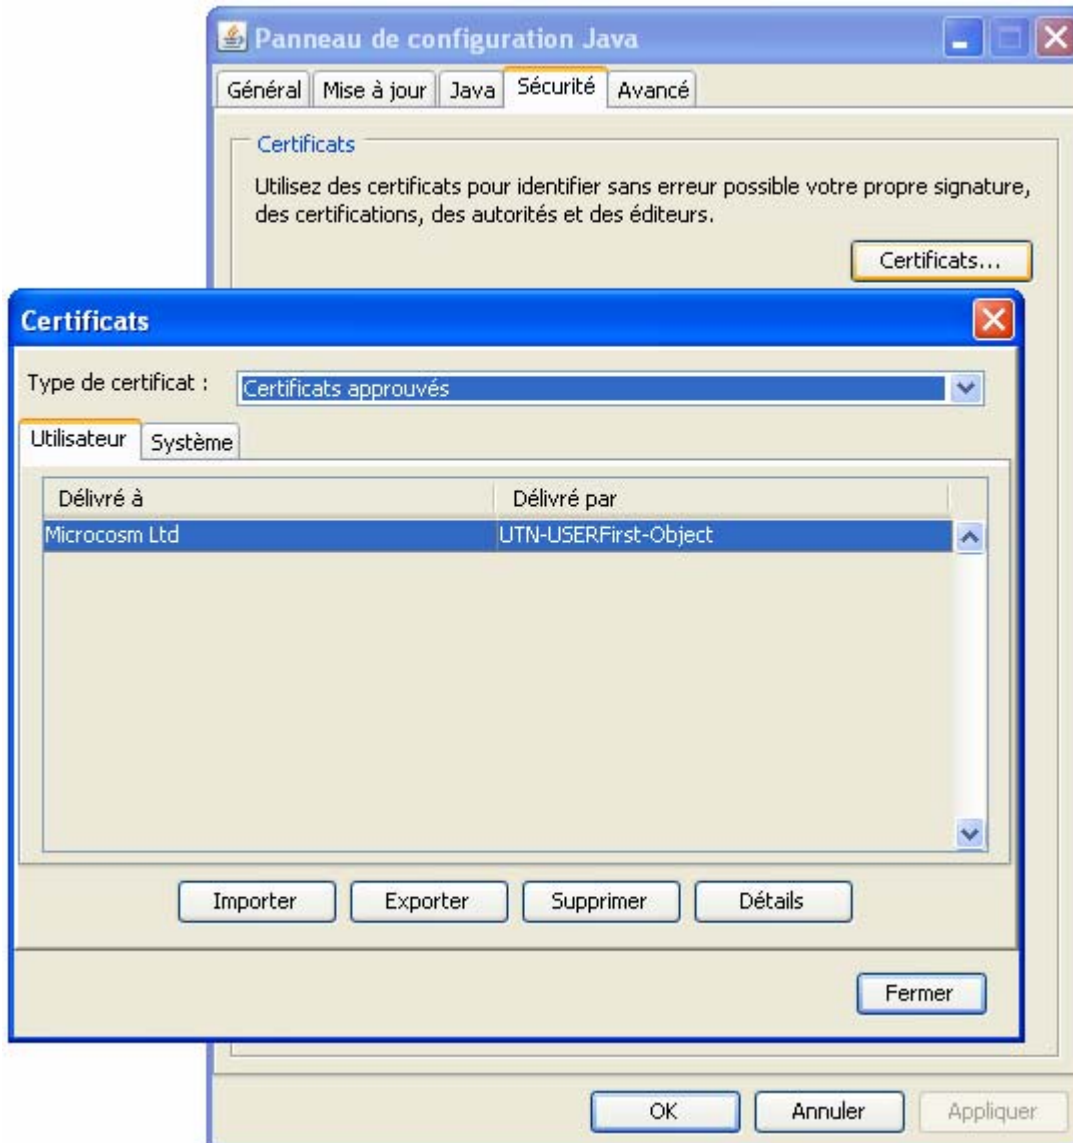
Panneau de configuration Java

Général | Mise à jour | Java | Sécurité | Avancé

Certificats

Utilisez des certificats pour identifier sans erreur possible votre propre signature, des certifications, des autorités et des éditeurs.

Certificats...

Certificats

Type de certificat : Certificats approuvés

Utilisateur | Système

| Délivré à | Délivré par |
|---|---|
| Microcosm Ltd | UTN-USERFirst-Object |

Importer | Exporter | Supprimer | Détails

Fermer

OK | Annuler | Appliquer